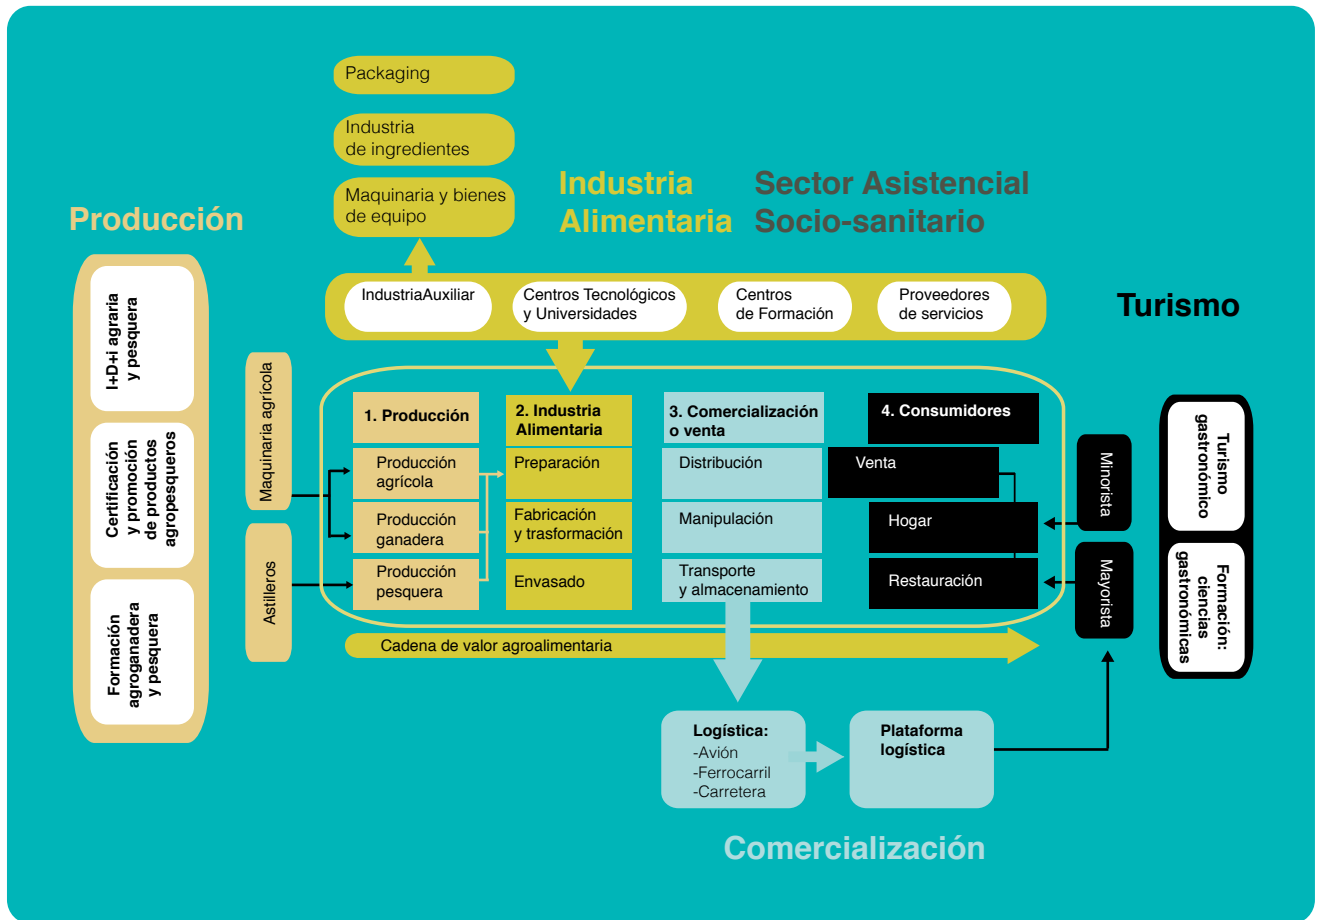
Packaging

Industria de ingredientes

Maquinaria y bienes de equipo

Industria Alimentaria

Sector Asistencial Socio-sanitario

Producción

I+D+i agraria y pesquera

Certificación y promoción de productos agropesqueros

Formación agroganadera y pesquera

Maquinaria agrícola

Astilleros

IndustriaAuxiliar

Centros Tecnológicos y Universidades

Centros de Formación

Proveedores de servicios

Turismo

1. Producción

Producción agrícola

Producción ganadera

Producción pesquera

2. Industria Alimentaria

Preparación

Fabricación y trasformación

Envasado

3. Comercialización o venta

Distribución

Manipulación

Transporte y almacenamiento

4. Consumidores

Venta

Hogar

Restauración

Minorista

Mayorista

Turismo gastronómico

Formación: ciencias gastronómicas

Cadena de valor agroalimentaria

Logística:
-Avión
-Ferrocarril
-Carretera

Plataforma logística

Comercialización